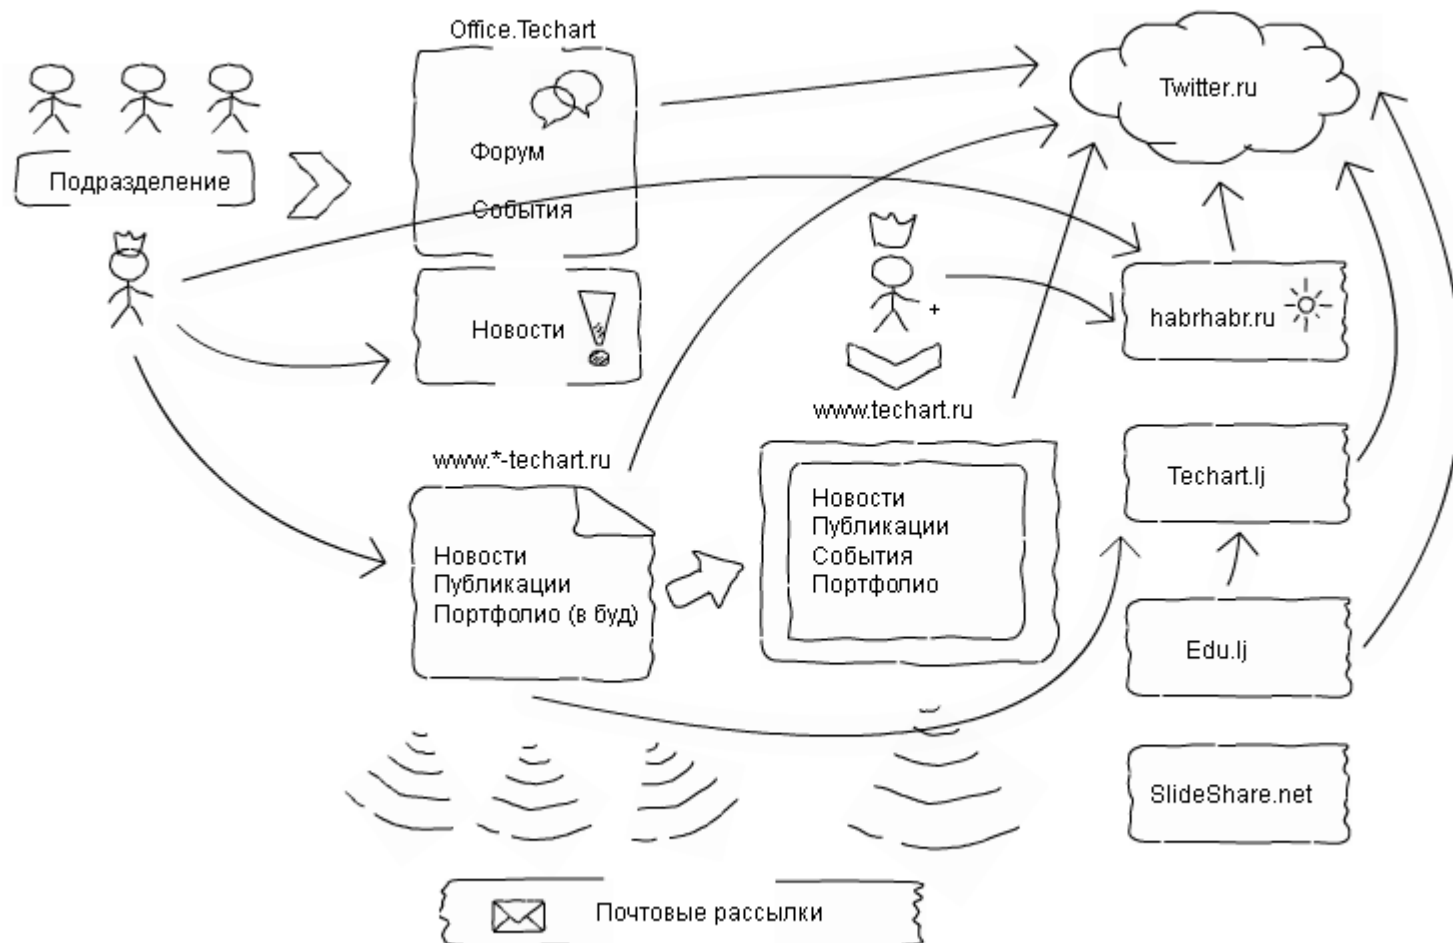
Office.Techart

Форум

События

Подразделение

Новости

Twitter.ru

habrhabr.ru

+

www.techart.ru

www.*-techart.ru

Новости
Публикации
Портфолио (в буд)

Новости
Публикации
События
Портфолио

Techart.lj

Edu.lj

SlideShare.net

Почтовые рассылки